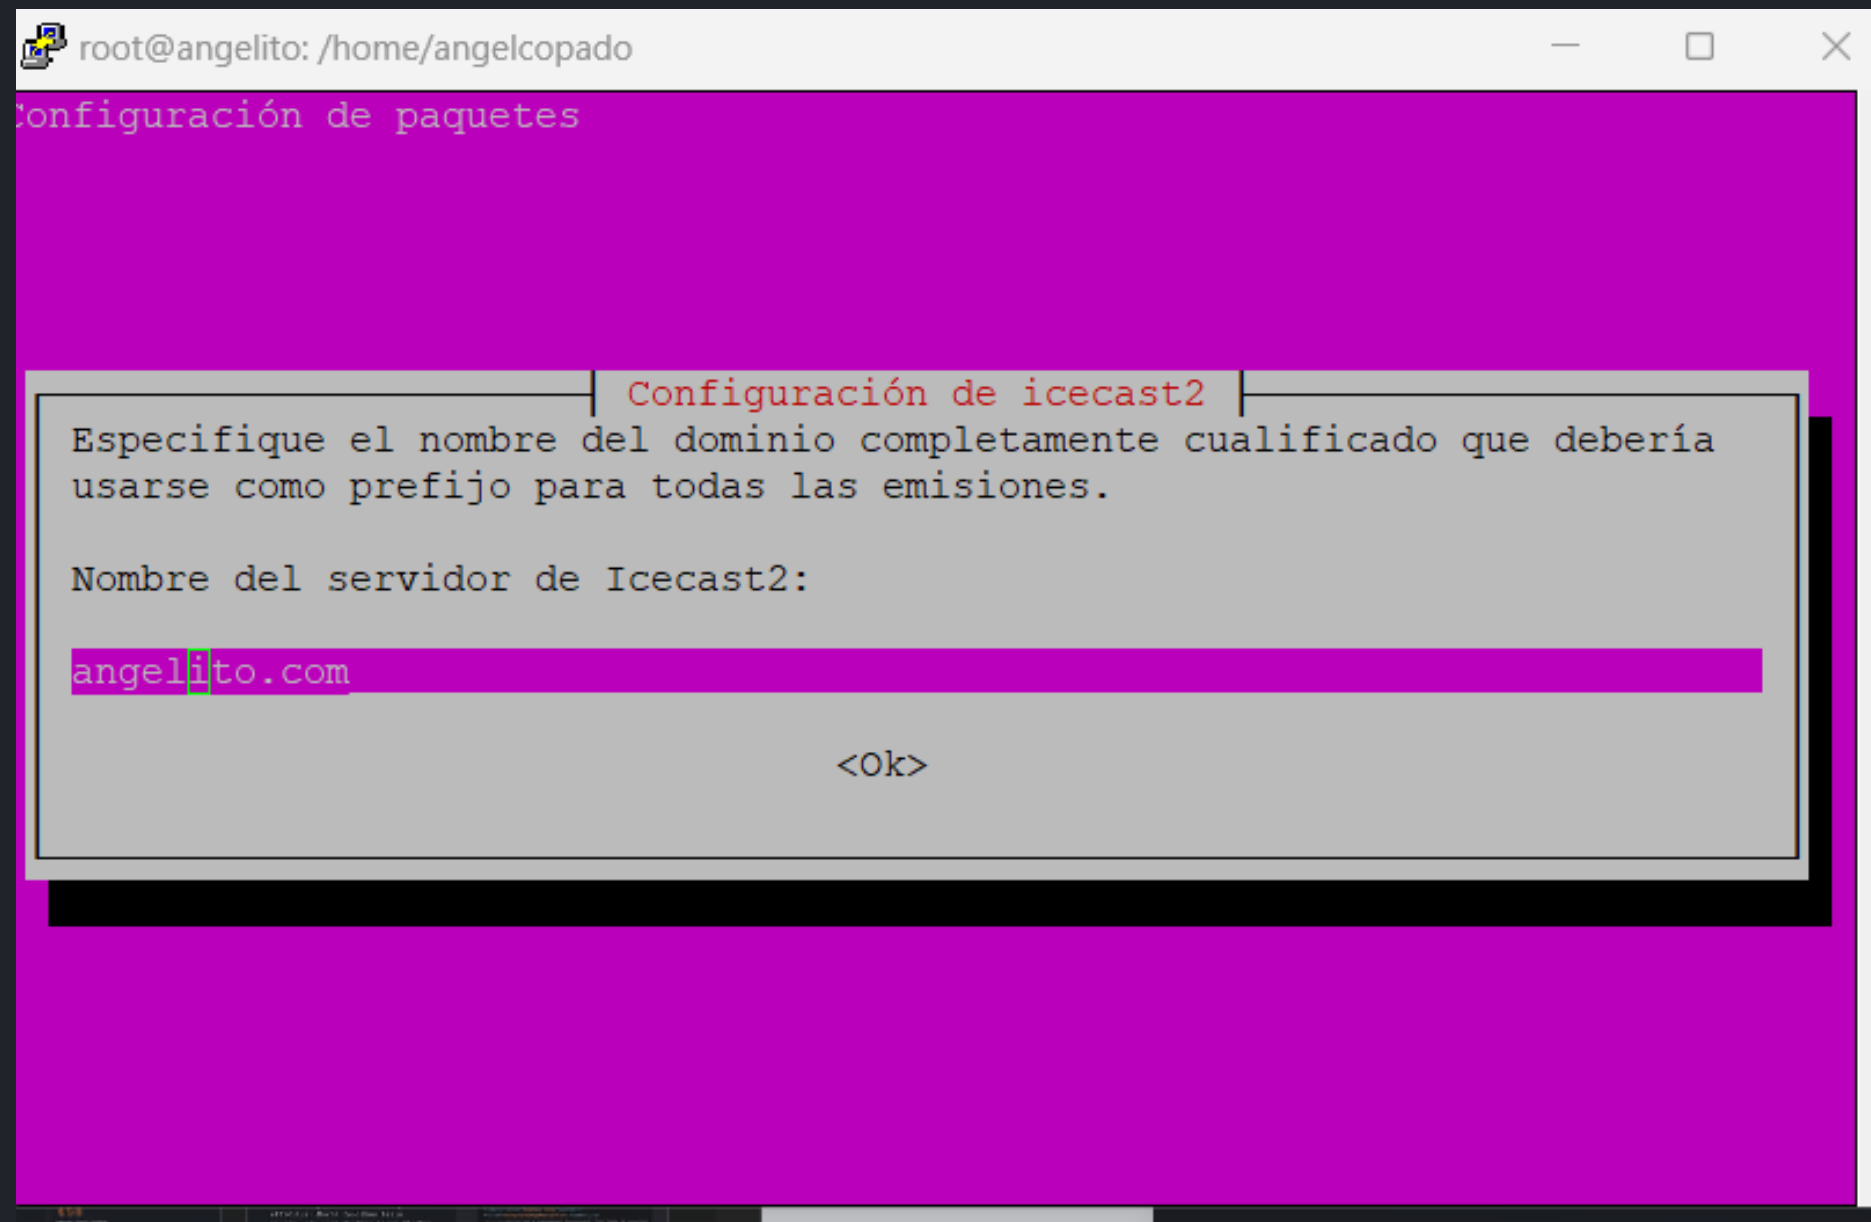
root@angelito: /home/angelcopado

Configuración de paquetes

Configuración de icecast2

Especifique el nombre del dominio completamente cualificado que debería usarse como prefijo para todas las emisiones.

Nombre del servidor de Icecast2:

angelito.com

<Ok>